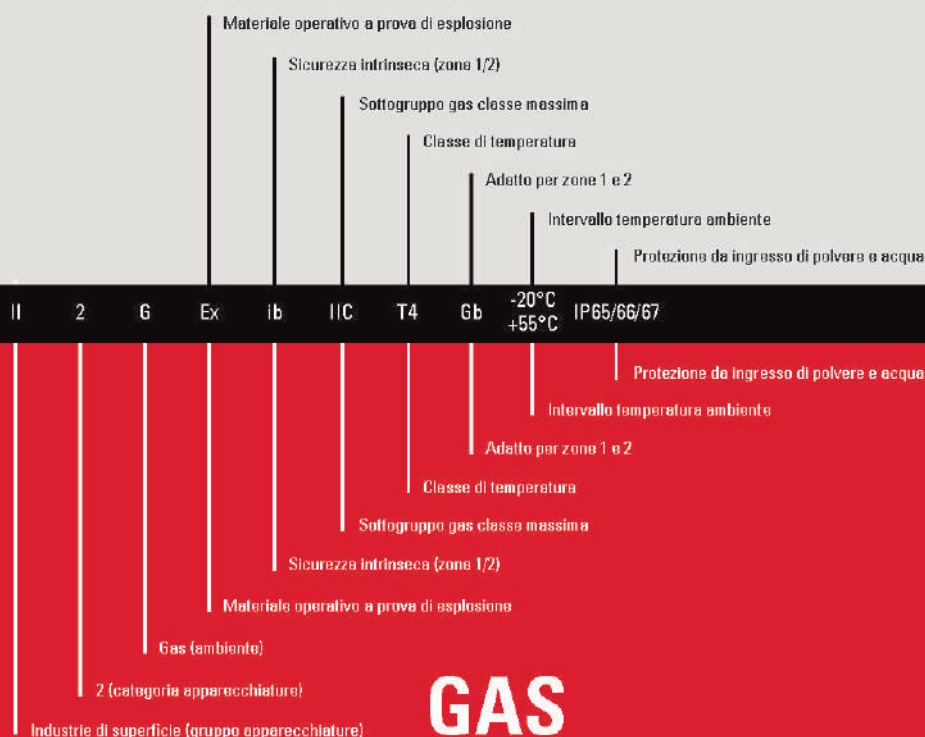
Materiale operativo a prova di esplosione

Sicurezza intrinseca (zone 1/2)

Sottogruppo gas classe massima

Classe di temperatura

Adatto per zone 1 e 2

Intervallo temperatura ambiente

Protezione da ingresso di polvere e acqua

II 2 G Ex ib IIC T4 Gb -20°C +55°C IP65/66/67

Protezione da ingresso di polvere e acqua

Intervallo temperatura ambiente

Adatto per zone 1 e 2

Classe di temperatura

Sottogruppo gas classe massima

Sicurezza intrinseca (zone 1/2)

Materiale operativo a prova di esplosione

Gas (ambiente)

2 (categoria apparecchiature)

GAS

Industrie di superficie (gruppo apparecchiature)